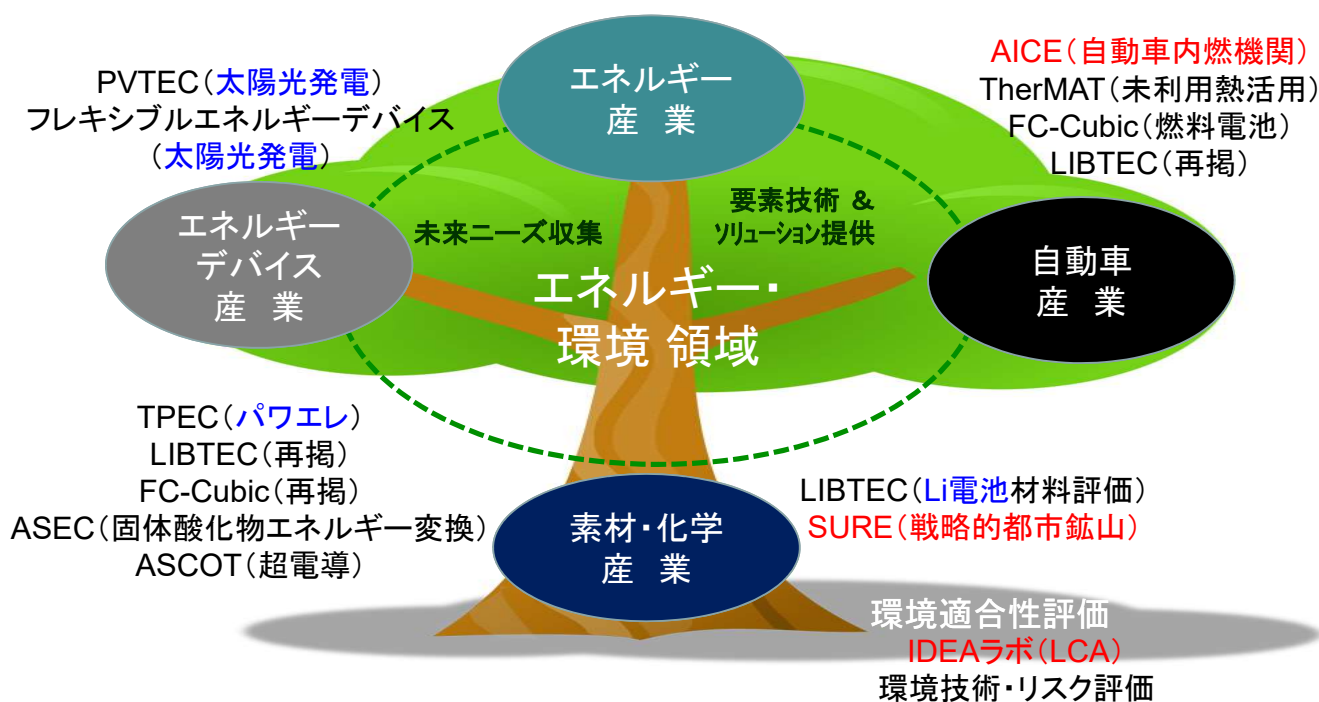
PVTEC（太陽光発電）
フレキシブルエネルギーデバイス
（太陽光発電）

エネルギー
産　業

AICE（自動車内燃機関）
TherMAT（未利用熱活用）
FC-Cubic（燃料電池）
LIBTEC（再掲）

エネルギー
デバイス
産　業

未来ニーズ収集

要素技術 &
ソリューション提供

エネルギー・
環境 領域

自動車
産　業

TPEC（パワエレ）
LIBTEC（再掲）
FC-Cubic（再掲）
ASEC（固体酸化物エネルギー変換）
ASCOT（超電導）

素材・化学
産　業

LIBTEC（Li電池材料評価）
SURE（戦略的都市鉱山）

環境適合性評価
IDEAラボ（LCA）
環境技術・リスク評価